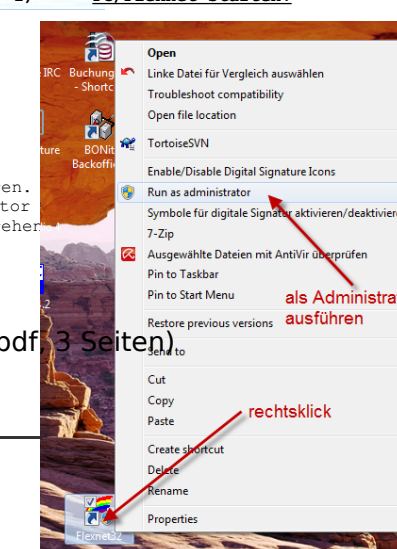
IRC
Buchung
- Shortc

ture
BONit
Backoffi

en.
tor
eher

pdf, 3 Seiten).

Open
Linke Datei für Vergleich auswählen
Troubleshoot compatibility
Open file location
TortoiseSVN
Enable/Disable Digital Signature Icons
Run as administrator
Symbole für digitale Signatur aktivieren/deaktivier
7-Zip
Ausgewählte Dateien mit AntiVir überprüfen
Pin to Taskbar
Pin to Start Menu
Restore previous versions
Send to
Cut
Copy
Paste
Create shortcut
Delete
Rename
Properties

als Administra
ausführen

rechtsklick

Flexnet32